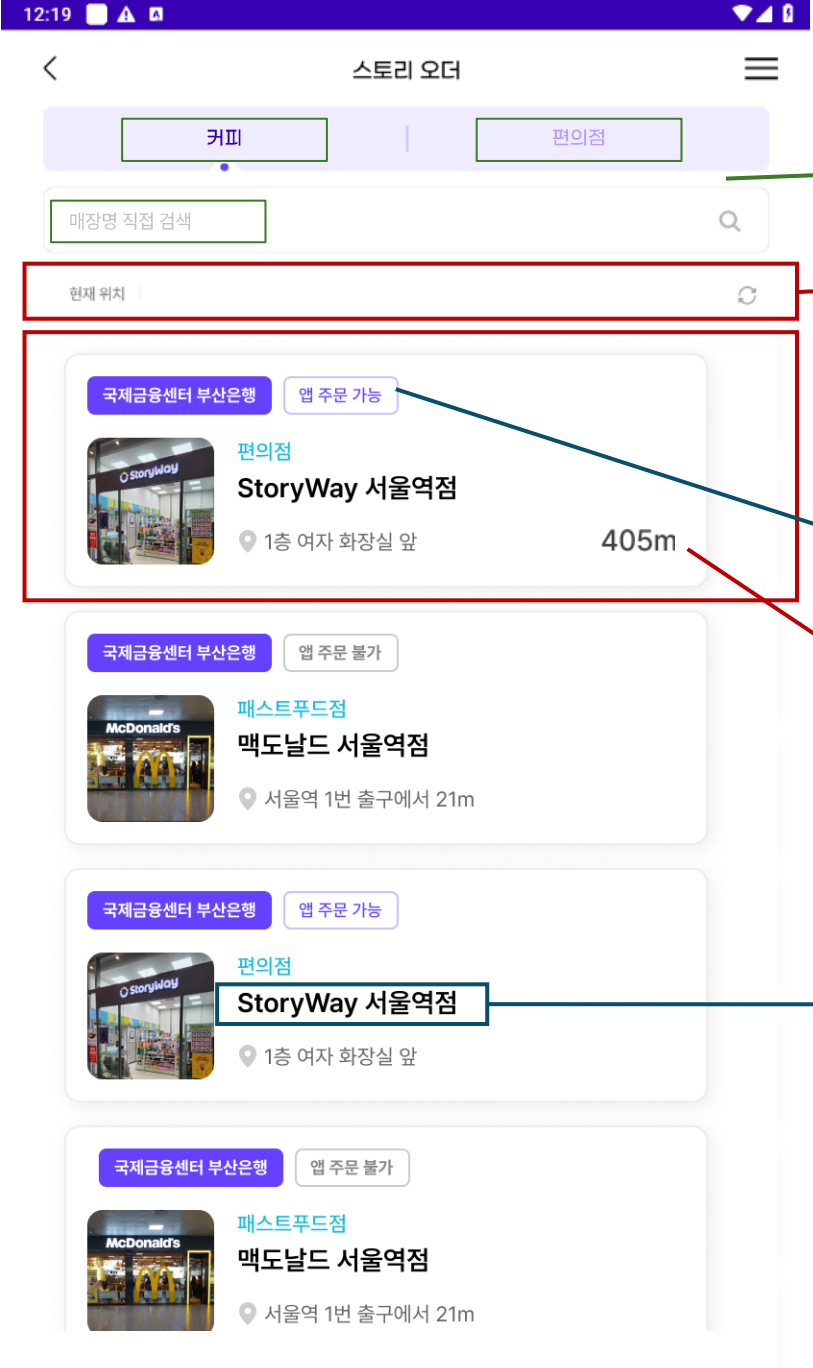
12:19

스토리 오더

커피

편의점

매장명 직접 검색

현재 위치

국제금융센터 부산은행
앱 주문 가능
편의점
StoryWay 서울역점
1층 여자 화장실 앞
405m

국제금융센터 부산은행
앱 주문 불가
패스트푸드점
맥도날드 서울역점
서울역 1번 출구에서 21m

국제금융센터 부산은행
앱 주문 가능
편의점
StoryWay 서울역점
1층 여자 화장실 앞

국제금융센터 부산은행
앱 주문 불가
패스트푸드점
맥도날드 서울역점
서울역 1번 출구에서 21m